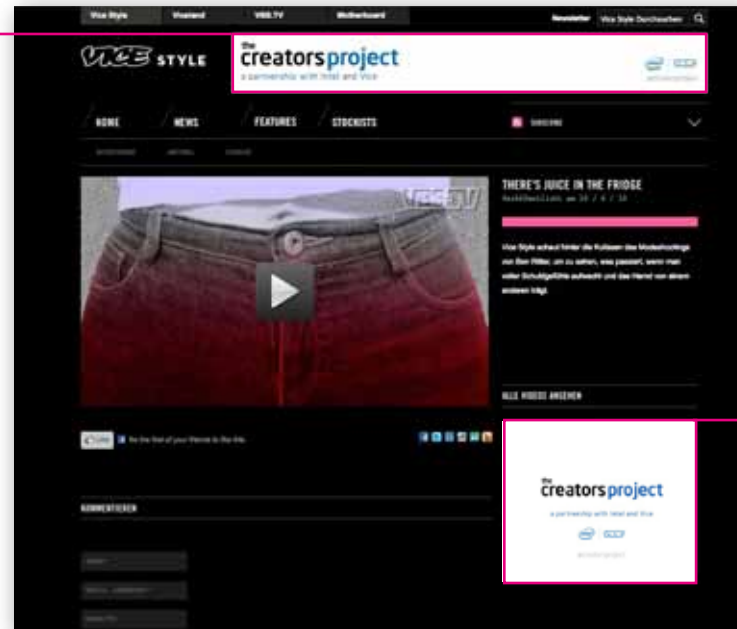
Vice Style Viceland VBS.TV Motherboard

Newsletter Vice Style Durchsuchen

VICE STYLE

the creators project
a partnership with Intel and Vice

HOME NEWS FEATURES STOCKISTS

SUBSCRIBE

VBS.TV

THERE'S JUICE IN THE FRIDGE

Veröffentlicht am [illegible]

Vice Style schaut hinter die Kulissen des Modeshootings von Ben Ritter, um zu sehen, was passiert, wenn man voller Schuldgefühle aufwacht und das Hemd von einem anderen trägt.

ALLE VIDEOS ANSEHEN

Like Be the first of your friends to like this.

KOMMENTIEREN

the creators project
a partnership with Intel and Vice